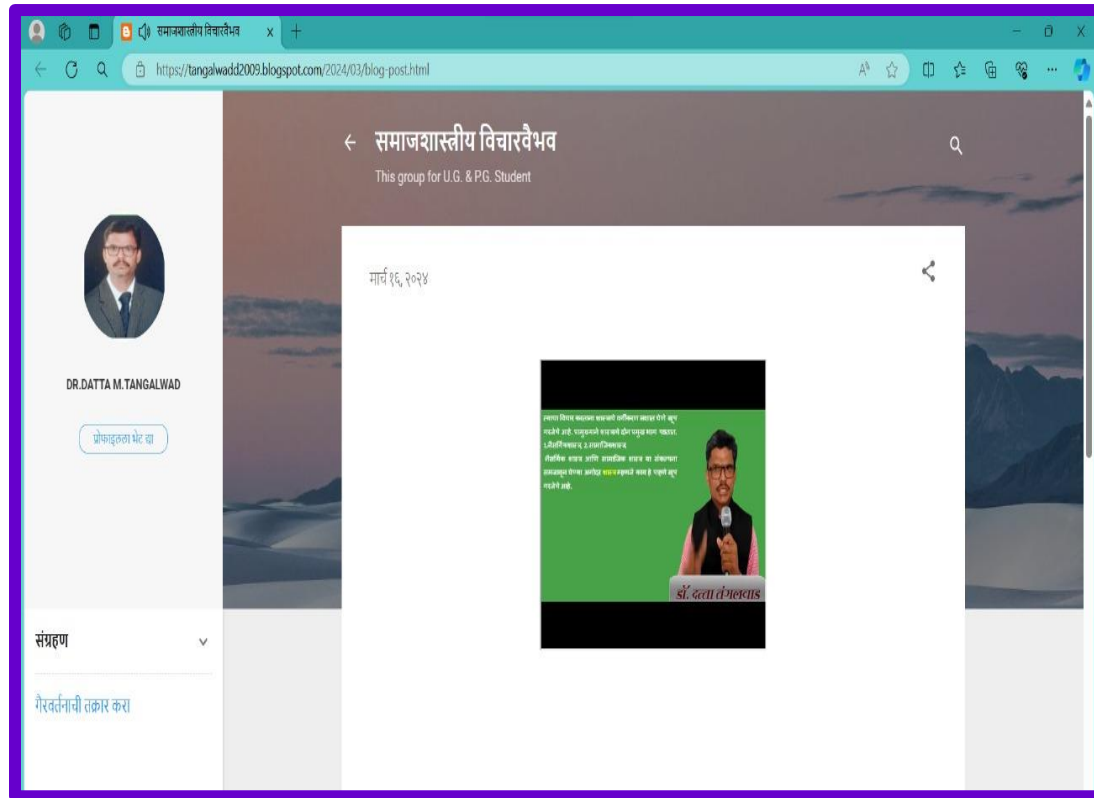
समाजशास्त्रीय विचारवैभव x +

https://tangalwadd2009.blogspot.com/2024/03/blog-post.html

← समाजशास्त्रीय विचारवैभव

This group for U.G. & P.G. Student

DR.DATTA M.TANGALWAD

प्रोफाइलला भेट द्या

मार्च १६, २०२४

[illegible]

डॉ. दत्ता तंगलवाड

संग्रहण

गैरवर्तनाची तक्रार करा